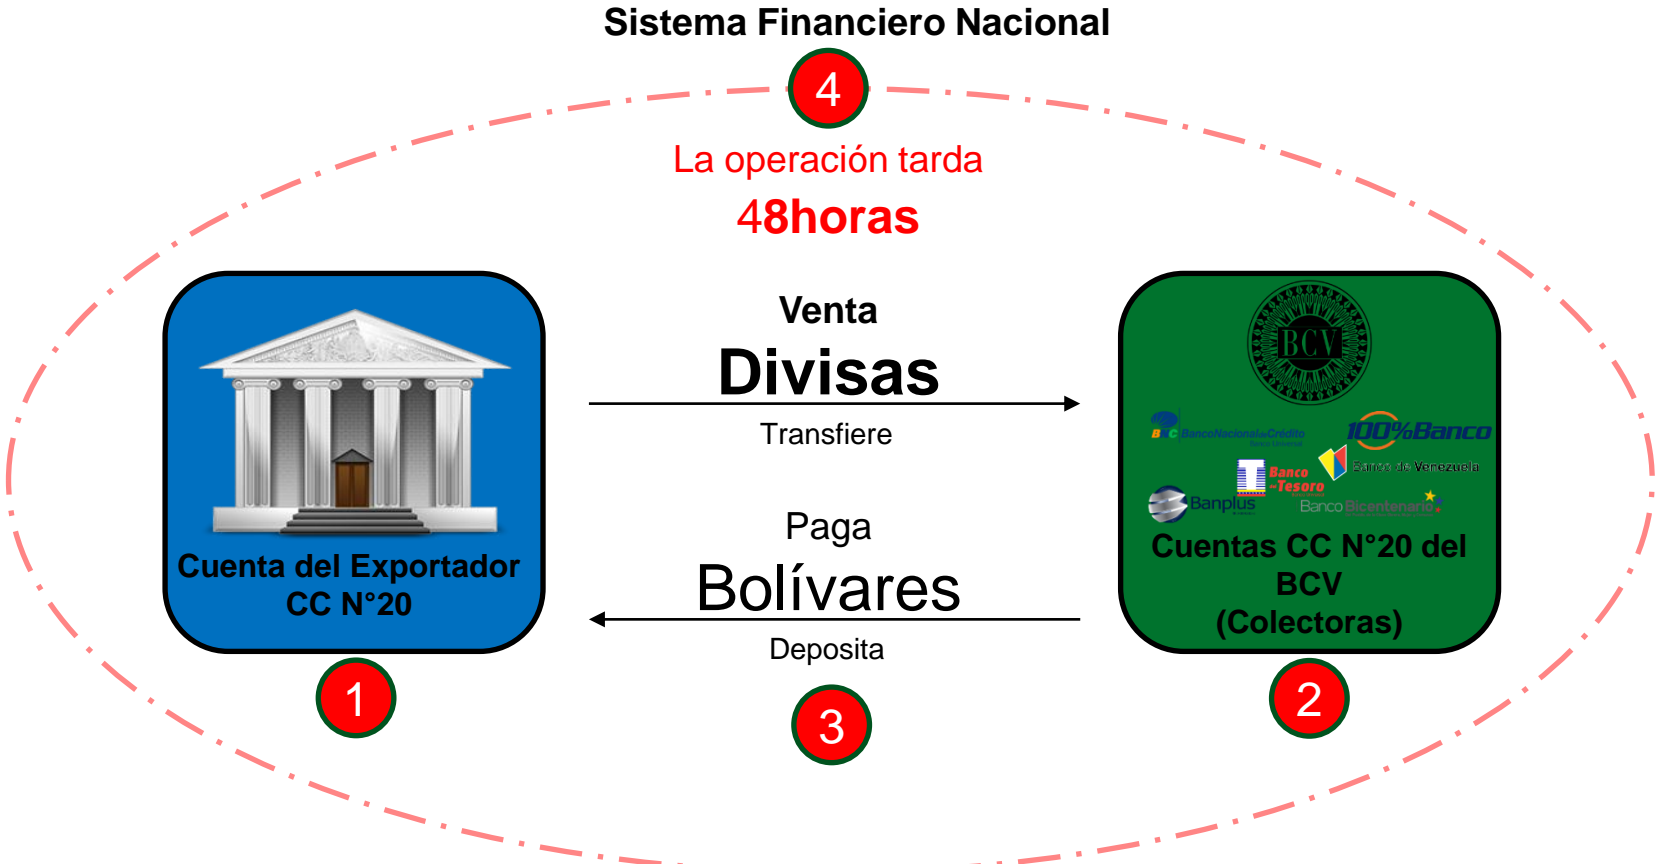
Sistema Financiero Nacional

4

La operación tarda

48horas

Cuenta del Exportador CC N°20

1

Venta

Divisas

Transfiere

Paga

Bolívares

Deposita

3

BCV

BNC BancoNacionaldeCrédito

100%Banco

Banco de Venezuela

Banco del Tesoro

Banplus

Banco Bicentenario

Cuentas CC N°20 del BCV (Colectoras)

2